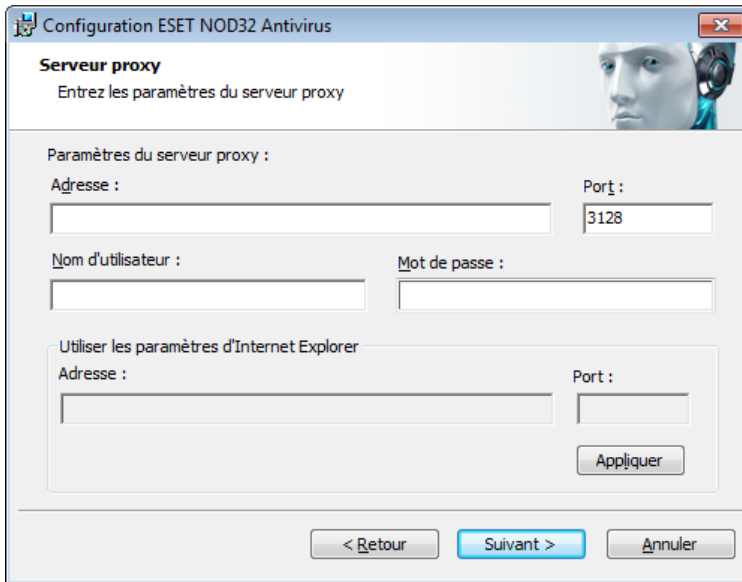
Configuration ESET NOD32 Antivirus

Serveur proxy
Entrez les paramètres du serveur proxy

Paramètres du serveur proxy :
Adresse :
Port :
3128
Nom d'utilisateur :
Mot de passe :

Utiliser les paramètres d'Internet Explorer
Adresse :
Port :
Appliquer

< Retour
Suivant >
Annuler